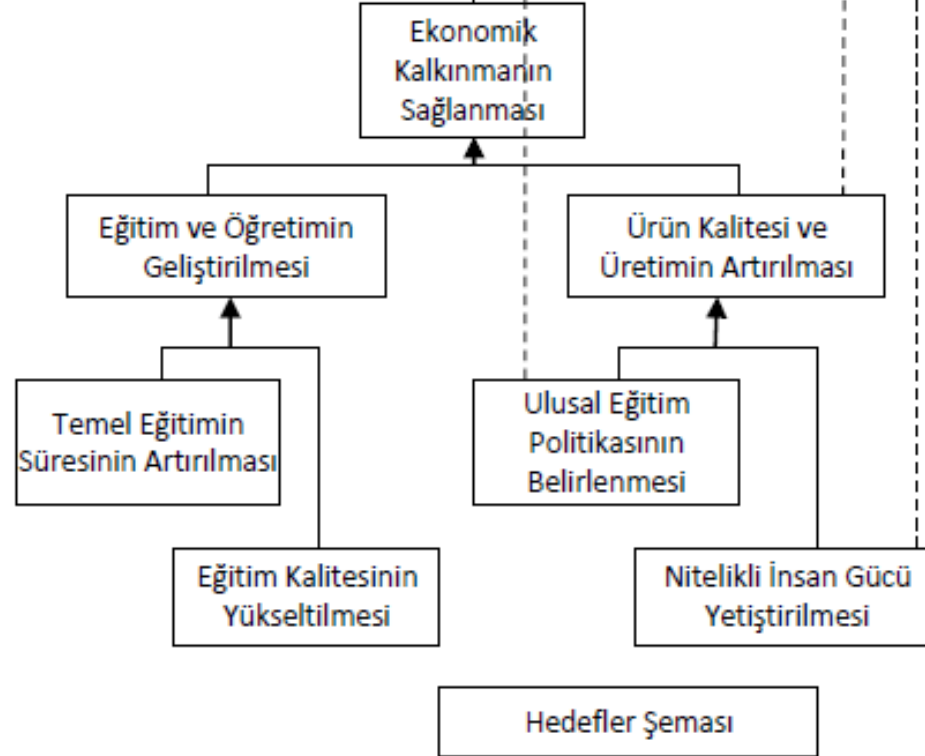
Ekonomik Kalkınmanın Sağlanması

Eğitim ve Öğretimin Geliştirilmesi

Ürün Kalitesi ve Üretimin Artırılması

Temel Eğitimin Süresinin Artırılması

Ulusal Eğitim Politikasının Belirlenmesi

Eğitim Kalitesinin Yükseltilmesi

Nitelikli İnsan Gücü Yetiştirilmesi

Hedefler Şeması